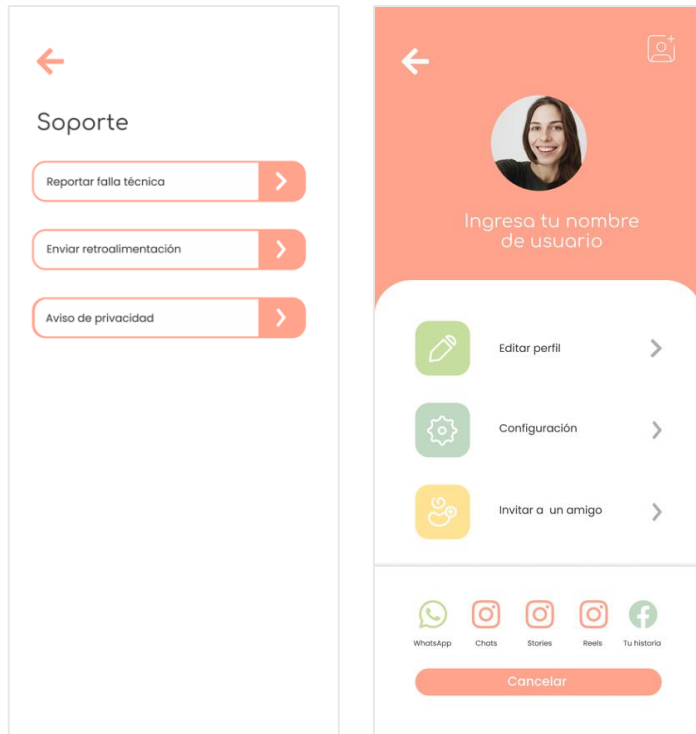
Soporte

Reportar falla técnica

Enviar retroalimentación

Aviso de privacidad

Ingresa tu nombre de usuario

Editar perfil

Configuración

Invitar a un amigo

WhatsApp

Chats

Stories

Reels

Tu historia

Cancelar